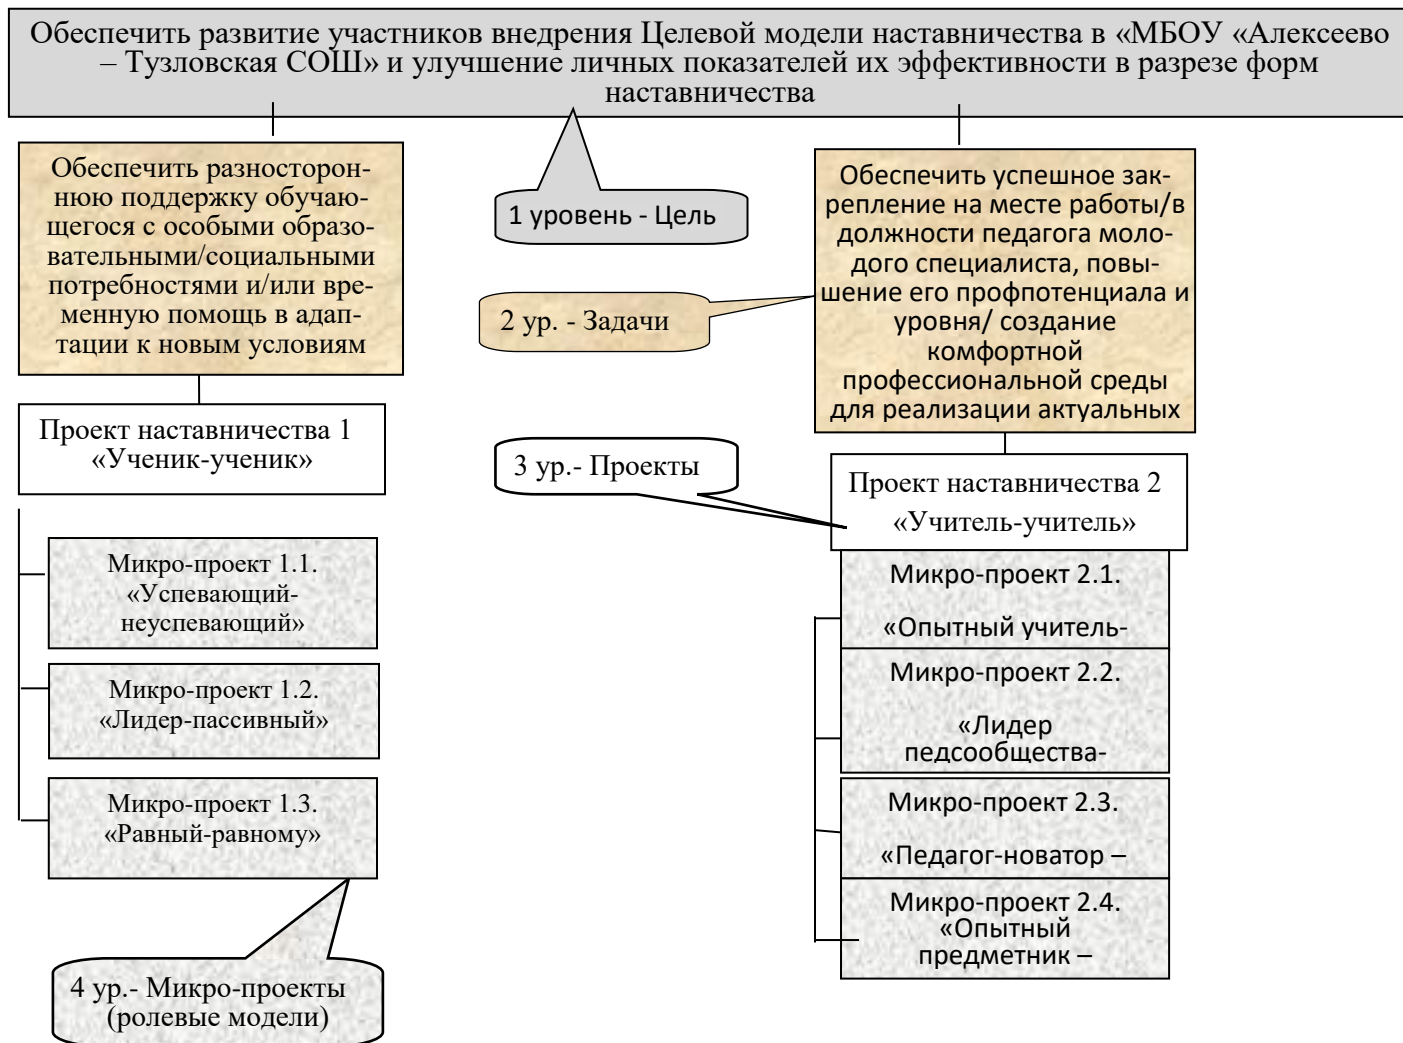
Обеспечить развитие участников внедрения Целевой модели наставничества в «МБОУ «Алексеево – Тузловская СОШ» и улучшение личных показателей их эффективности в разрезе форм наставничества

Обеспечить разностороннюю поддержку обучающегося с особыми образовательными/социальными потребностями и/или временную помощь в адаптации к новым условиям

1 уровень - Цель

2 ур. - Задачи

Обеспечить успешное закрепление на месте работы/в должности педагога молодого специалиста, повышение его профпотенциала и уровня/ создание комфортной профессиональной среды для реализации актуальных

Проект наставничества 1 «Ученик-ученик»

3 ур.- Проекты

Проект наставничества 2 «Учитель-учитель»

Микро-проект 1.1. «Успевающий-неуспевающий»

Микро-проект 1.2. «Лидер-пассивный»

Микро-проект 1.3. «Равный-равному»

Микро-проект 2.1. «Опытный учитель-

Микро-проект 2.2. «Лидер педсообщества-

Микро-проект 2.3. «Педагог-новатор –

Микро-проект 2.4. «Опытный предметник –

4 ур.- Микро-проекты (ролевые модели)